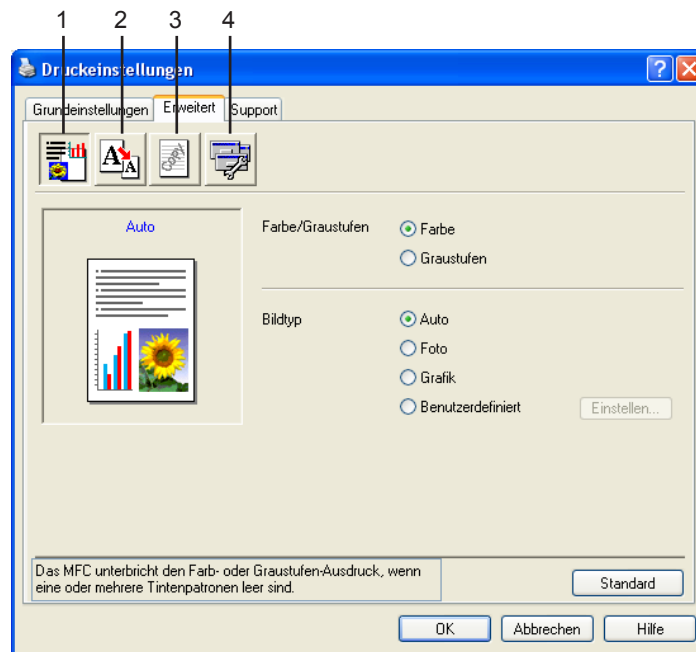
1 2 3 4

Druckeinstellungen

Grundeinstellungen | Erweitert | Support

Auto

Farbe/Graustufen
Farbe
Graustufen

Bildtyp
Auto
Foto
Grafik
Benutzerdefiniert
Einstellen...

Das MFC unterbricht den Farb- oder Graustufen-Ausdruck, wenn eine oder mehrere Tintenpatronen leer sind.

Standard

OK
Abbrechen
Hilfe